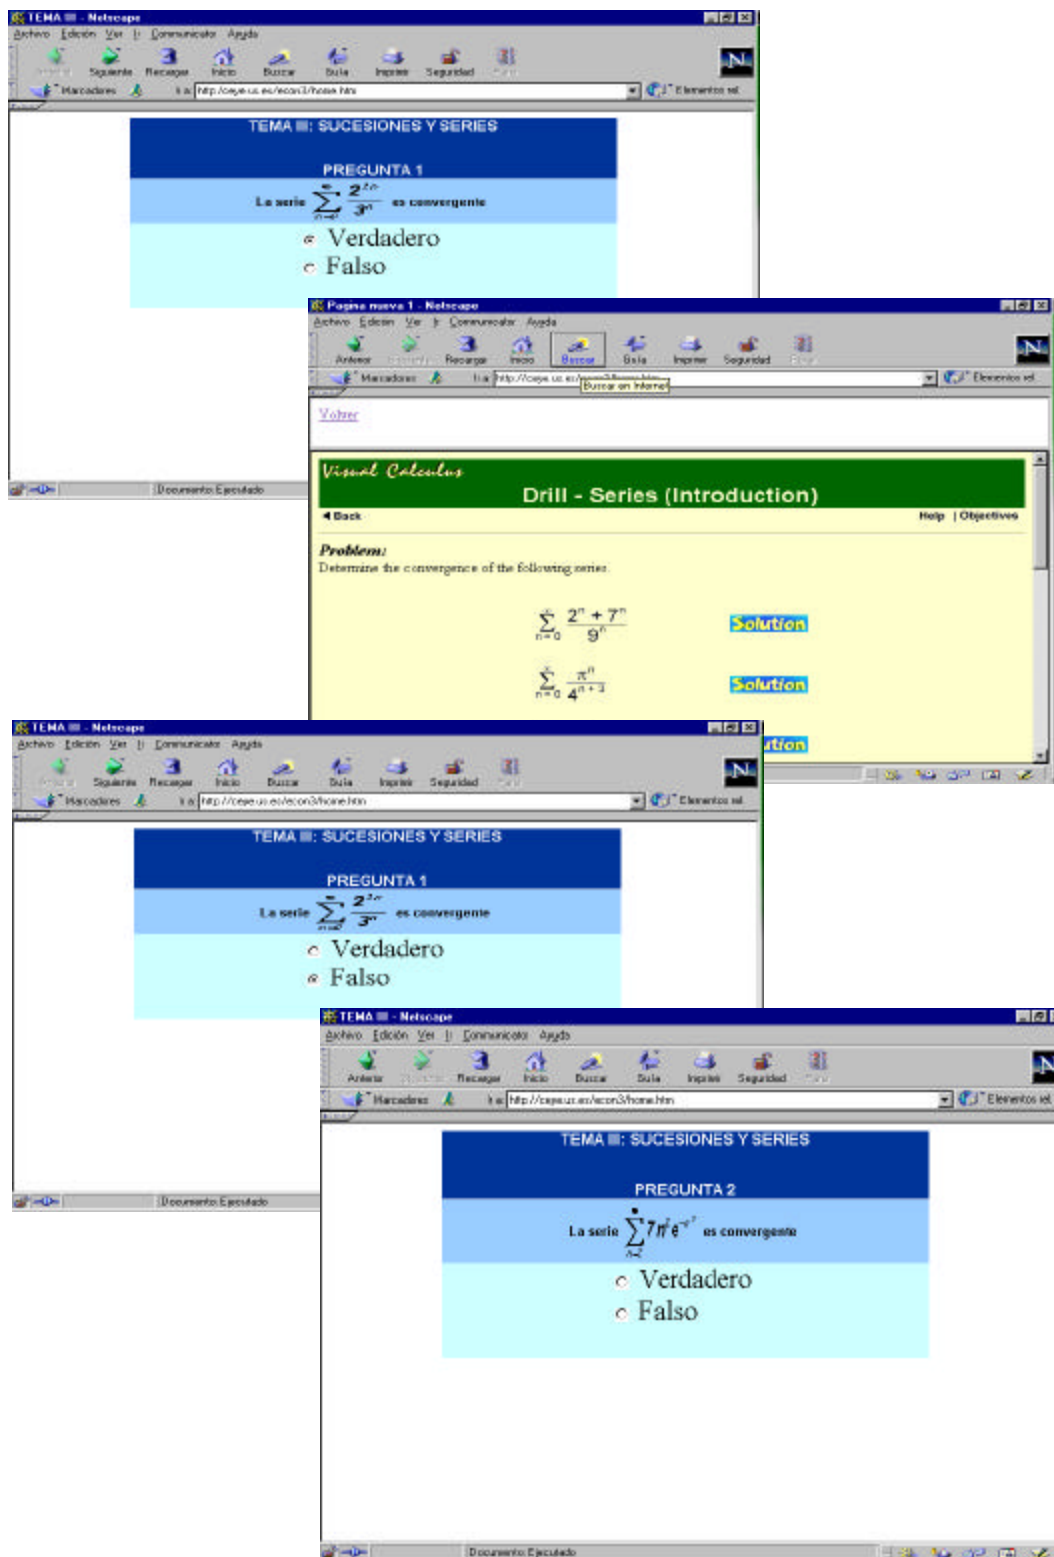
TEMA III - Netscape
Archivo Edición Ver Ir Communicator Ayuda
Anterior Siguiente Recargar Inicio Buscar Guía Imprimir Seguridad Parar
Marcadores Ir a: http://ceye.us.es/econ3/home.htm Elementos rel

TEMA III: SUCESIONES Y SERIES
PREGUNTA 1
La serie $\sum_{n=0}^{\infty} \frac{2^{2n}}{3^n}$ es convergente
Verdadero
Falso

Documento: Ejecutado

Página nueva 1 - Netscape
Archivo Edición Ver Ir Communicator Ayuda
Anterior Siguiente Recargar Inicio Buscar Guía Imprimir Seguridad Parar
Marcadores Ir a: http://ceye.us.es/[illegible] Buscar en Internet Elementos rel

Volver

Visual Calculus
Drill - Series (Introduction)
Back
Help | Objectives
Problem:
Determine the convergence of the following series.
$\sum_{n=0}^{\infty} \frac{2^n + 7^n}{9^n}$ Solution
$\sum_{n=0}^{\infty} \frac{\pi^n}{4^{n+1}}$ Solution
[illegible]tion

TEMA III - Netscape
Archivo Edición Ver Ir Communicator Ayuda
Anterior Siguiente Recargar Inicio Buscar Guía Imprimir Seguridad Parar
Marcadores Ir a: http://ceye.us.es/econ3/home.htm Elementos rel

TEMA III: SUCESIONES Y SERIES
PREGUNTA 1
La serie $\sum_{n=0}^{\infty} \frac{2^{2n}}{3^n}$ es convergente
Verdadero
Falso

Documento: Ejecutado

TEMA III - Netscape
Archivo Edición Ver Ir Communicator Ayuda
Anterior Siguiente Recargar Inicio Buscar Guía Imprimir Seguridad Parar
Marcadores Ir a: http://ceye.us.es/econ3/home.htm Elementos rel

TEMA III: SUCESIONES Y SERIES
PREGUNTA 2
La serie $\sum_{n=2}^{\infty} 7n^2e^{-n^3}$ es convergente
Verdadero
Falso

Documento: Ejecutado